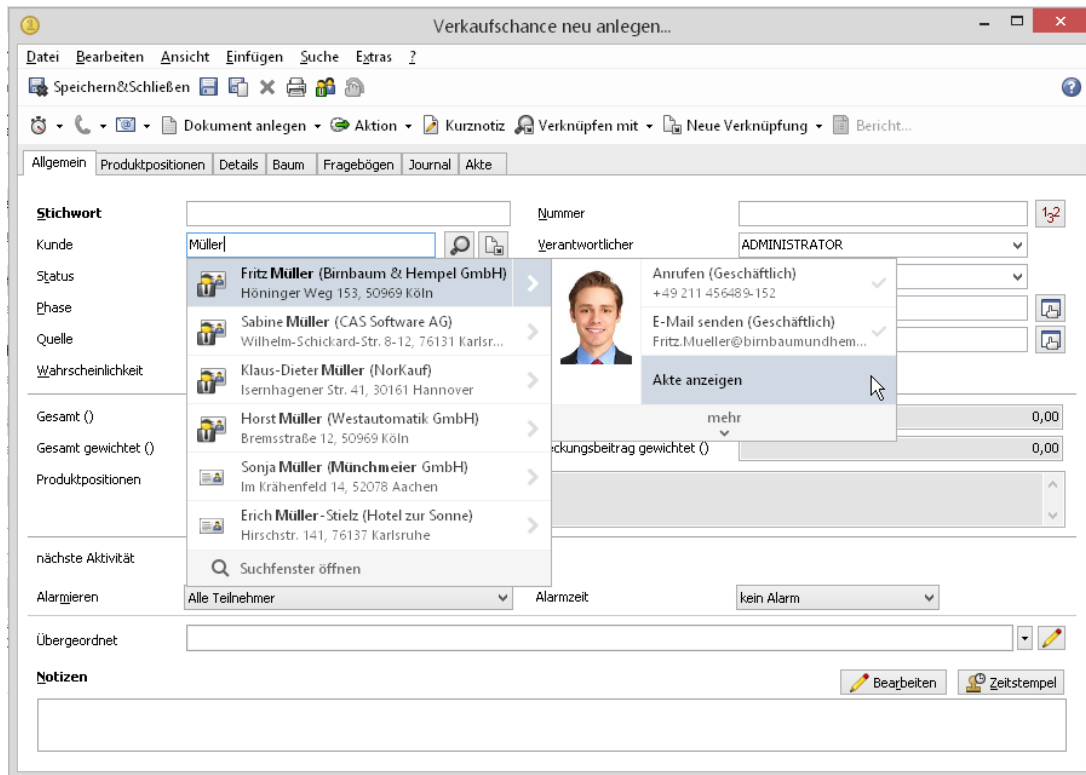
Verkaufschance neu anlegen...

Datei Bearbeiten Ansicht Einfügen Suche Extras ?

Speichern&Schließen

Dokument anlegen ▾ Aktion ▾ Kurznotiz Verknüpfen mit ▾ Neue Verknüpfung ▾ Bericht...

Allgemein | Produktpositionen | Details | Baum | Fragebögen | Journal | Akte

Stichwort
Kunde Müller
Status
Phase
Quelle
Wahrscheinlichkeit

Nummer
Verantwortlicher ADMINISTRATOR

Fritz Müller (Birnbaum & Hempel GmbH)
Höninger Weg 153, 50969 Köln
Sabine Müller (CAS Software AG)
Wilhelm-Schickard-Str. 8-12, 76131 Karlsr...
Klaus-Dieter Müller (NorKauf)
Isernhagener Str. 41, 30161 Hannover
Horst Müller (Westautomatik GmbH)
Bremsstraße 12, 50969 Köln
Sonja Müller (Münchmeier GmbH)
Im Krähenfeld 14, 52078 Aachen
Erich Müller-Stielz (Hotel zur Sonne)
Hirschstr. 141, 76137 Karlsruhe
Suchfenster öffnen

Anrufen (Geschäftlich)
+49 211 456489-152
E-Mail senden (Geschäftlich)
Fritz.Mueller@birnbaumundhem...
Akte anzeigen
mehr

Gesamt () 0,00
Gesamt gewichtet () eckungsbeitrag gewichtet () 0,00
Produktpositionen

nächste Aktivität

Alarmieren Alle Teilnehmer Alarmzeit kein Alarm

Übergeordnet

Notizen
Bearbeiten Zeitstempel